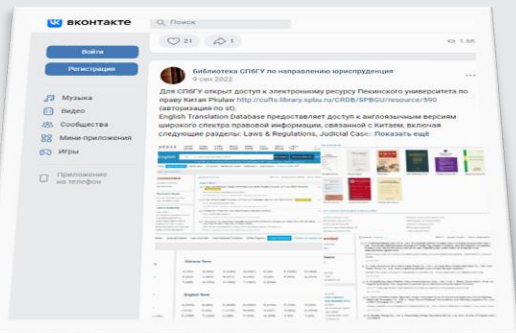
вконтакте
Поиск
Войти
Регистрация
Музыка
Видео
Сообщества
Мини-приложения
Игры
Приложение на телефон
21
1
1.5K
Библиотека СПбГУ по направлению юриспруденция
9 сен 2022
Для СПбГУ открыт доступ к электронному ресурсу Пекинского университета по праву Китая Pkulaw http://cufts.library.spbu.ru/CRDB/SPBGU/resource/590 (авторизация по st).
English Translation Database предоставляет доступ к англоязычным версиям широкого спектра правовой информации, связанной с Китаем, включая следующие разделы: Laws & Regulations, Judicial Case: Показать ещё
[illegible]